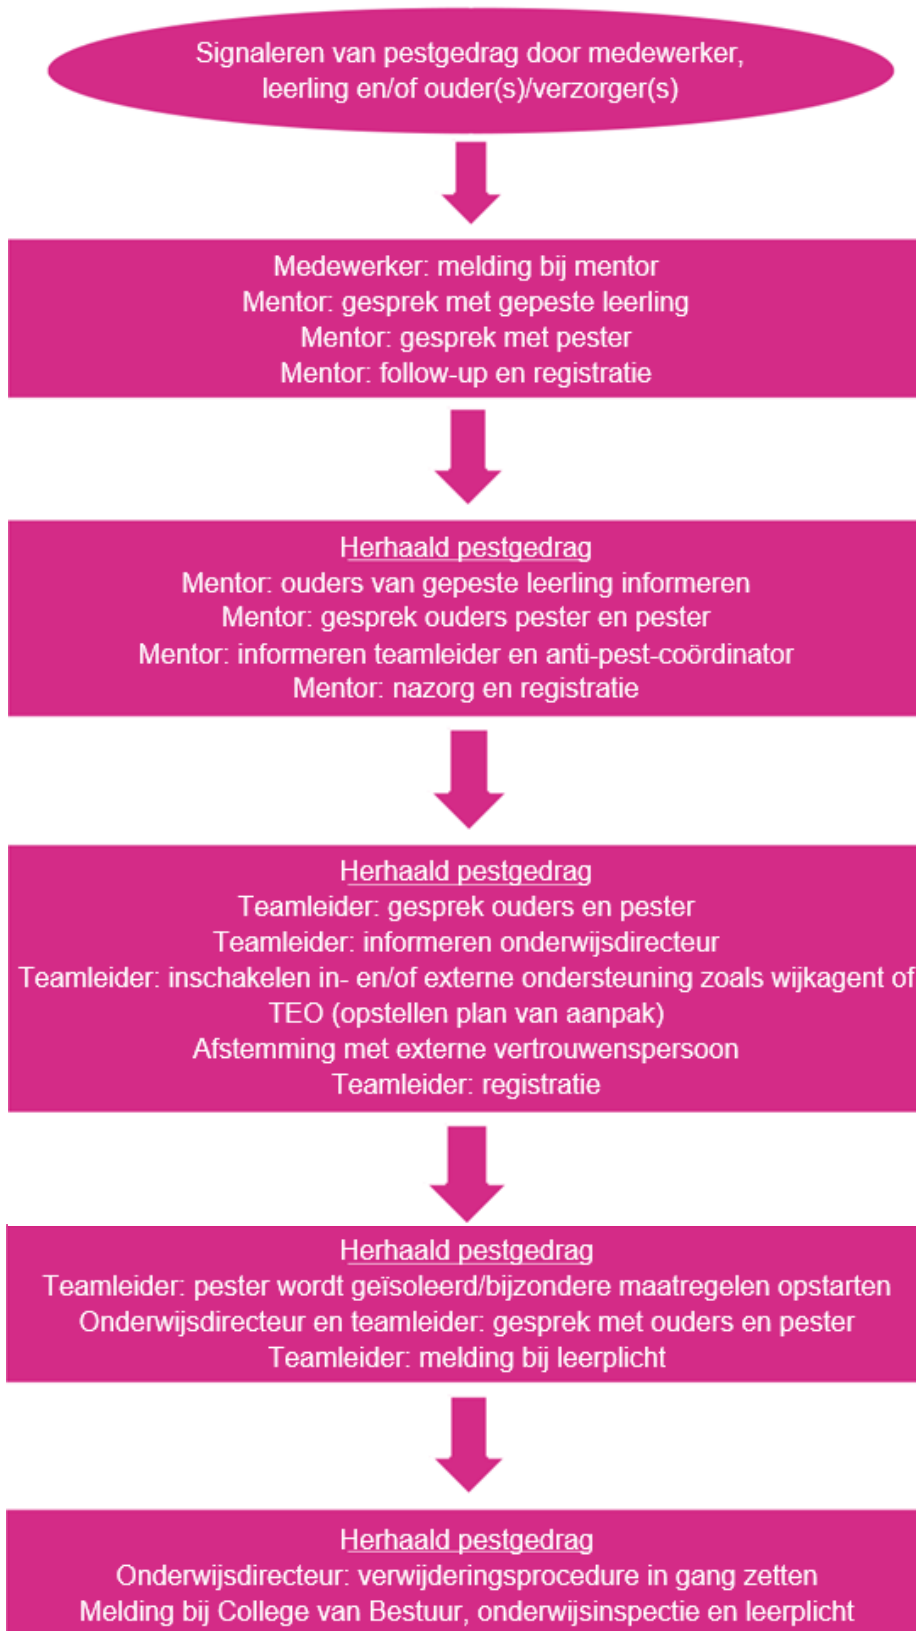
Signaleren van pestgedrag door medewerker, leerling en/of ouder(s)/verzorger(s)

Medewerker: melding bij mentor
Mentor: gesprek met gepeste leerling
Mentor: gesprek met pester
Mentor: follow-up en registratie

Herhaald pestgedrag
Mentor: ouders van gepeste leerling informeren
Mentor: gesprek ouders pester en pester
Mentor: informeren teamleider en anti-pest-coördinator
Mentor: nazorg en registratie

Herhaald pestgedrag
Teamleider: gesprek ouders en pester
Teamleider: informeren onderwijsdirecteur
Teamleider: inschakelen in- en/of externe ondersteuning zoals wijkagent of TEO (opstellen plan van aanpak)
Afstemming met externe vertrouwenspersoon
Teamleider: registratie

Herhaald pestgedrag
Teamleider: pester wordt geïsoleerd/bijzondere maatregelen opstarten
Onderwijsdirecteur en teamleider: gesprek met ouders en pester
Teamleider: melding bij leerplicht

Herhaald pestgedrag
Onderwijsdirecteur: verwijderingsprocedure in gang zetten
Melding bij College van Bestuur, onderwijsinspectie en leerplicht